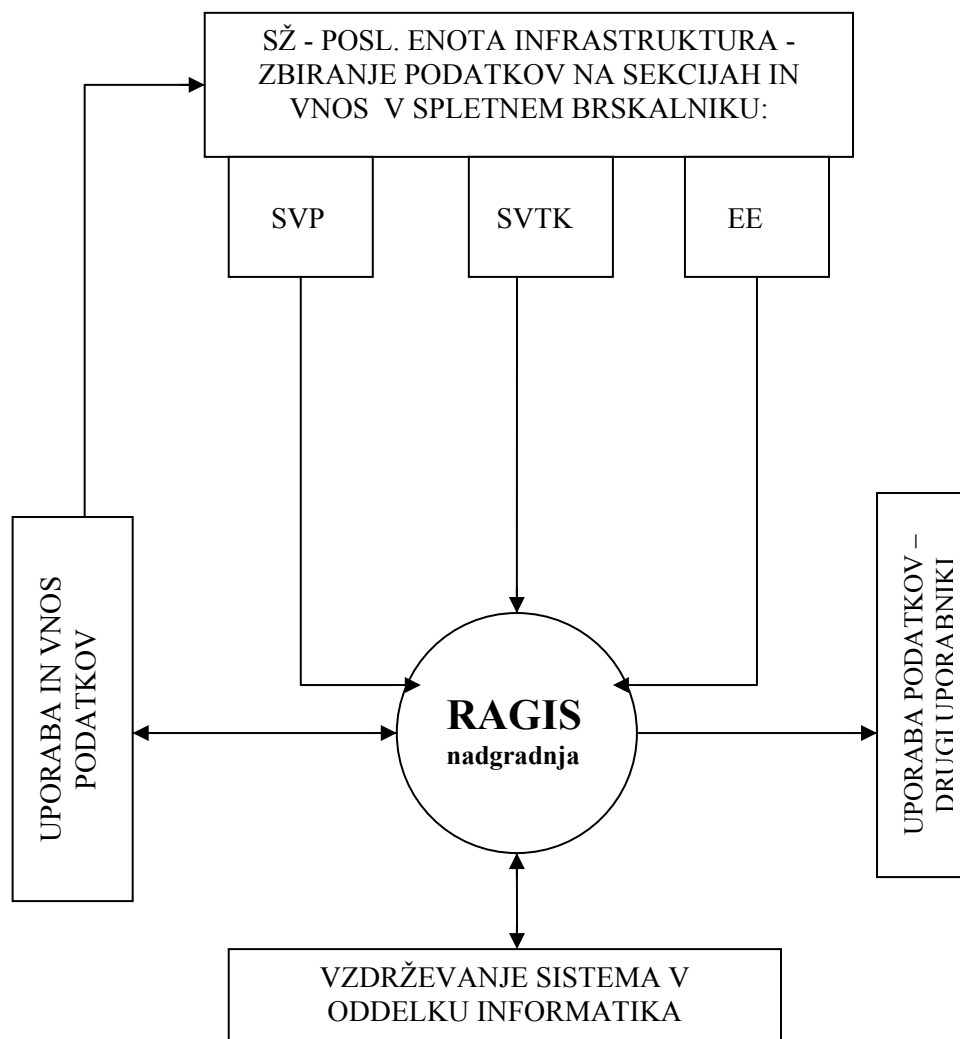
SŽ - POSL. ENOTA INFRASTRUKTURA - ZBIRANJE PODATKOV NA SEKCIJAH IN VNOS V SPLETNEM BRSKALNIKU:

SVP

SVTK

EE

UPORABA IN VNOS PODATKOV

RAGIS
nadgradnja

UPORABA PODATKOV – DRUGI UPORABNIKI

VZDRŽEVANJE SISTEMA V ODDELKU INFORMATIKA